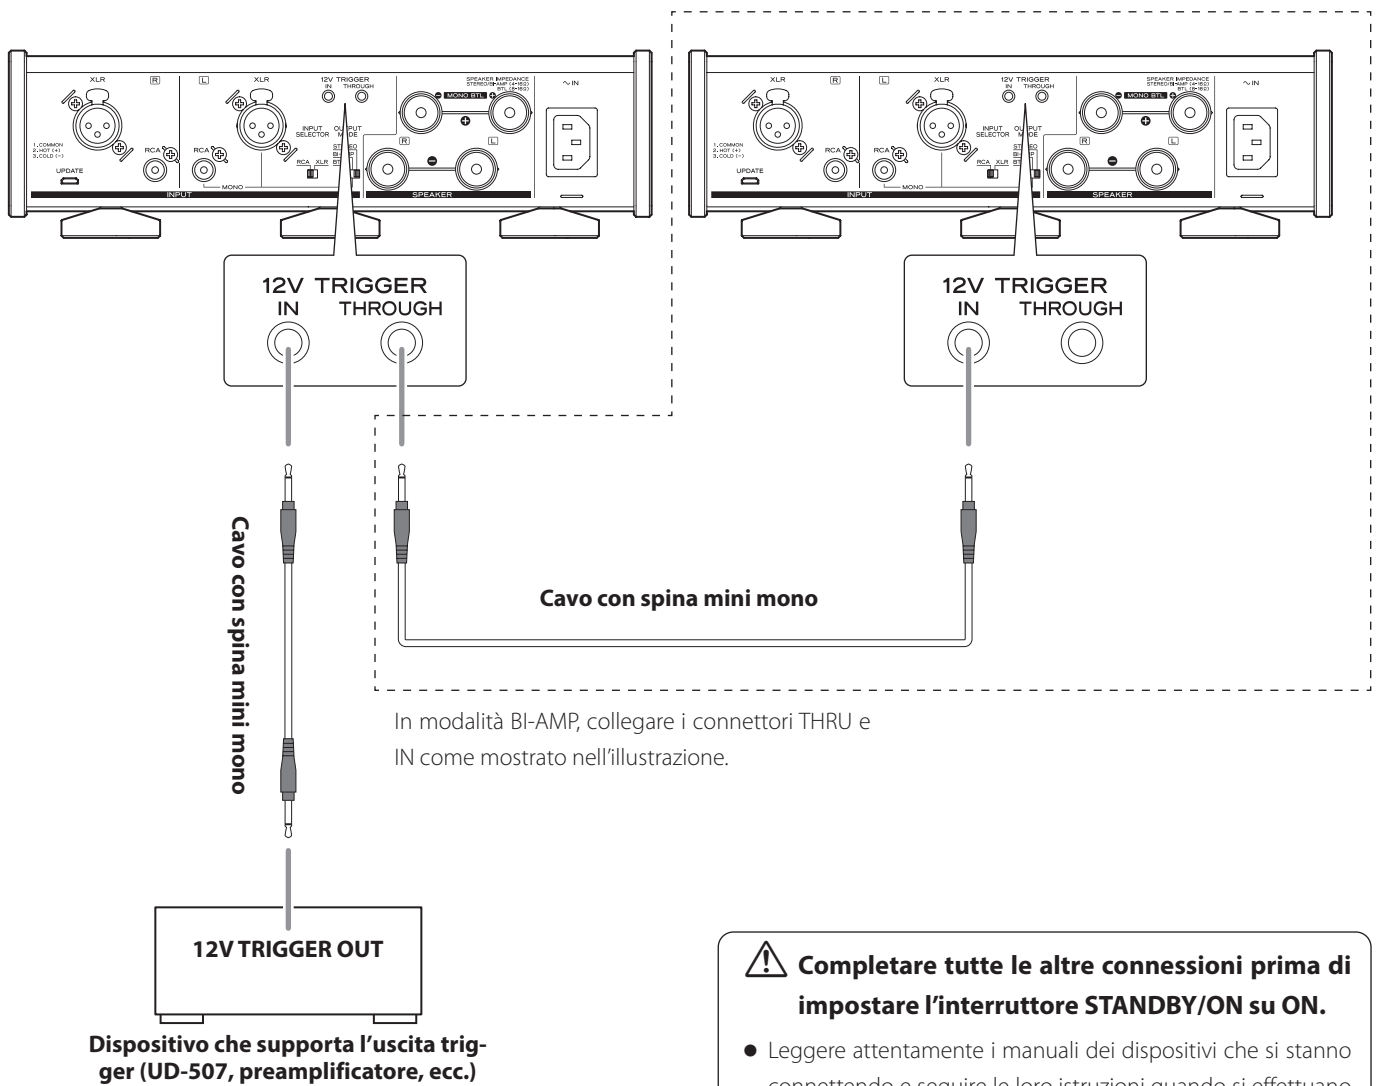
XLR R L XLR 12V TRIGGER IN THROUGH SPEAKER IMPEDANCE STEREO/BI-AMP (4–16Ω) BTL (8–16Ω) ~IN

1.COMMON 2.HOT (+) 3.COLD (−)

UPDATE RCA RCA MONO INPUT SELECTOR RCA XLR OUTPUT MODE STEREO BI-AMP BTL MONO BTL R L SPEAKER INPUT

XLR R L XLR 12V TRIGGER IN THROUGH SPEAKER IMPEDANCE STEREO/BI-AMP (4–16Ω) BTL (8–16Ω) ~IN

1.COMMON 2.HOT (+) 3.COLD (−)

UPDATE RCA RCA MONO INPUT SELECTOR RCA XLR OUTPUT MODE STEREO BI-AMP BTL MONO BTL R L SPEAKER INPUT

12V TRIGGER
IN THROUGH

12V TRIGGER
IN THROUGH

Cavo con spina mini mono

Cavo con spina mini mono

In modalità BI-AMP, collegare i connettori THRU e IN come mostrato nell'illustrazione.

12V TRIGGER OUT

Dispositivo che supporta l'uscita trigger (UD-507, preamplificatore, ecc.)

Completare tutte le altre connessioni prima di impostare l'interruttore STANDBY/ON su ON.

● Leggere attentamente i manuali dei dispositivi che si stanno connettendo e seguire le loro istruzioni quando si effettuano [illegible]